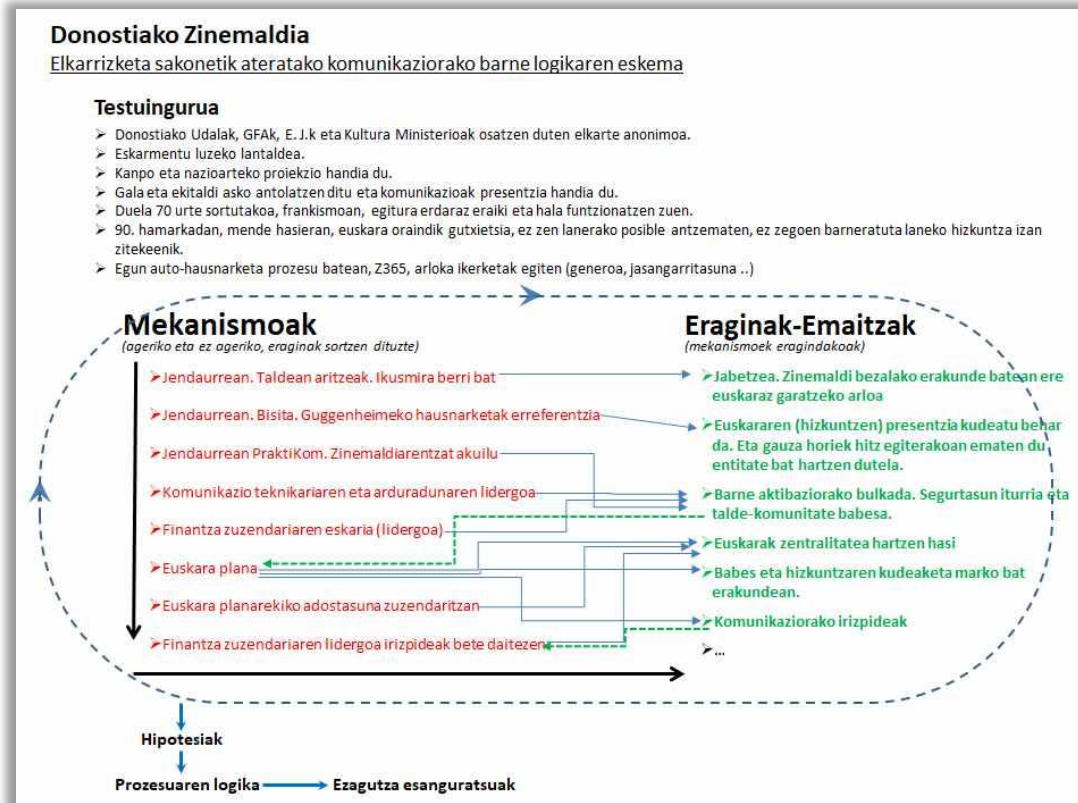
Donostiako Zinemaldia
Elkarrizketa sakonetik ateratako komunikaziorako barne logikaren eskema

Testuingurua
➢ Donostiako Udalak, GFAk, E. J.k eta Kultura Ministerioak osatzen duten elkarte anonimoa.
➢ Eskarmentu luzeko lantaldea.
➢ Kanpo eta nazioarteko proiekzio handia du.
➢ Gala eta ekitaldi asko antolatzen ditu eta komunikazioak presentzia handia du.
➢ Duela 70 urte sortutakoa, frankismoan, egitura erdaraz eraiki eta hala funtzionatzen zuen.
➢ 90. hamarkadan, mende hasieran, euskara oraindik gutxietsia, ez zen lanerako posible antzematen, ez zegoen barneratuta laneko hizkuntza izan zitekeenik.
➢ Egun auto-hausnarketa prozesu batean, Z365, arloka ikerketak egiten (generoa, jasangarritasuna ..)

Mekanismoak
(ageriko eta ez ageriko, eraginak sortzen dituzte)

➢Jendaurrean. Taldean aritzeak. Ikusmira berri bat
➢Jendaurrean. Bisita. Guggenheimeko hausnarketak erreferentzia
➢Jendaurrean PraktiKom. Zinemaldiarentzat akuilu
➢Komunikazio teknikariaren eta arduradunaren lidergoa
➢Finantza zuzendariaren eskaria (lidergoa)
➢Euskara plana
➢Euskara planarekiko adostasuna zuzendaritzan
➢Finantza zuzendariaren lidergoa irizpideak bete daitezen

Eraginak-Emaitzak
(mekanismoek eragindakoak)

➢Jabetzea. Zinemaldi bezalako erakunde batean ere euskaraz garatzeko arloa
➢Euskararen (hizkuntzen) presentzia kudeatu behar da. Eta gauza horiek hitz egiterakoan ematen du entitate bat hartzen dutela.
➢Barne aktibaziorako bulkada. Segurtasun iturria eta talde-komunitate babesa.
➢Euskarak zentralitatea hartzen hasi
➢Babes eta hizkuntzaren kudeaketa marko bat erakundean.
➢Komunikaziorako irizpideak
➢...

Hipotesiak
Prozesuaren logika → Ezagutza esanguratsuak